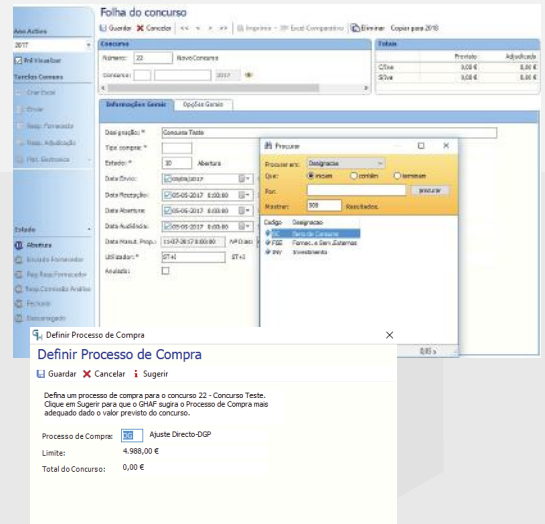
Ano Activo
2017
Pdf Visualizar
Tarefas Comuns
Criar Excel
Enviar
Resp. Fornecedor
Resp. Adjudicação
Plat. Electrónica
Estado
Abertura
Enviado Fornecedor
Reg. Resp.Fornecedor
Resp.Conclusão Análise
Fechado
Descarregado

Folha do concurso
Guardar Cancelar << < > >> Imprimir Excel Comparativo Eliminar Copiar para 2018
Concurso
Número: 22 NovoConcurso
Concurso: 2017
Totais
| | Previsto | Adjudicado |
|---|---|---|
| C/Iva | 0,00 € | 0,00 € |
| S/Iva | 0,00 € | 0,00 € |
Informações Gerais Opções Gerais
Designação: * Concurso Teste
Tipo compra: *
Estado: * 30 Abertura
Data Envio: 05/05/2017
Data Recepção: 05-05-2017 0:00:00
Data Abertura: 05-05-2017 0:00:00
Data Audiência: 05-05-2017 0:00:00
Data Hasta. Prop.: 11-07-2017 0:00:00
Utilizador: * ST+1 ST+1
Anulado:

Procurar
Procurar em: Designação
Que: iniciam contém terminam
Por: procurar
Mostrar: 500 Resultados.
Codigo Designação
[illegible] Tipo de Concurso
FSE Fornec. e Serv.Externos
INV Investimento
0/3

Definir Processo de Compra
Definir Processo de Compra
Guardar Cancelar Sugerir
Defina um processo de compra para o concurso 22 - Concurso Teste. Clique em Sugerir para que o GHAF sugira o Processo de Compra mais adequado dado o valor previsto do concurso.
Processo de Compra: 05 Ajuste Directo-DGP
Limite: 4.988,00 €
Total do Concurso: 0,00 €